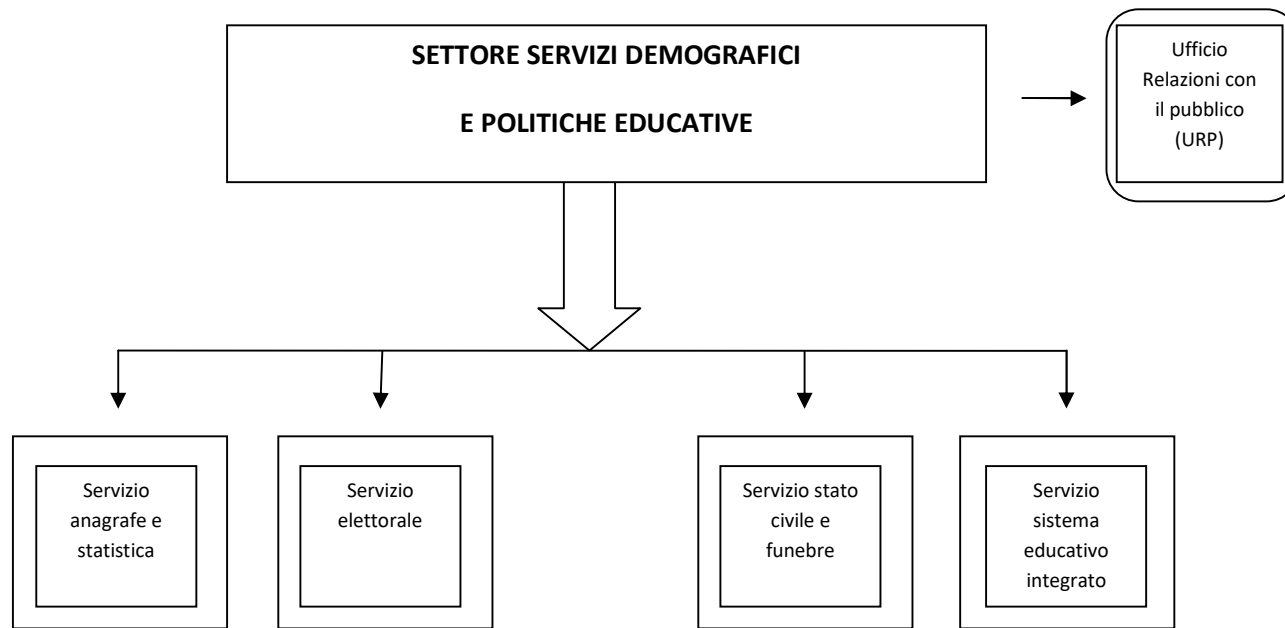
SETTORE SERVIZI DEMOGRAFICI

E POLITICHE EDUCATIVE

Ufficio Relazioni con il pubblico (URP)

Servizio anagrafe e statistica

Servizio elettorale

Servizio stato civile e funebre

Servizio sistema educativo integrato